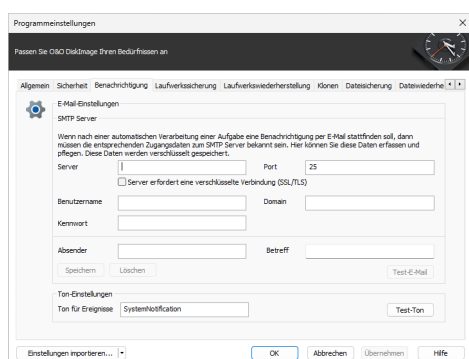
Programmeinstellungen

Passen Sie O&O DiskImage Ihren Bedürfnissen an

Allgemein | Sicherheit | Benachrichtigung | Laufwerkssicherung | Laufwerkswiederherstellung | Klonen | Dateisicherung | Dateiwiederhe

E-Mail-Einstellungen

SMTP Server

Wenn nach einer automatischen Verarbeitung einer Aufgabe eine Benachrichtigung per E-Mail stattfinden soll, dann müssen die entsprechenden Zugangsdaten zum SMTP Server bekannt sein. Hier können Sie diese Daten erfassen und pflegen. Diese Daten werden verschlüsselt gespeichert.

Server

Port 25

Server erfordert eine verschlüsselte Verbindung (SSL/TLS)

Benutzername

Domain

Kennwort

Absender

Betreff

Speichern

Löschen

Test-E-Mail

Ton-Einstellungen

Ton für Ereignisse SystemNotification

Test-Ton

Einstellungen importieren...

OK

Abbrechen

Übernehmen

Hilfe